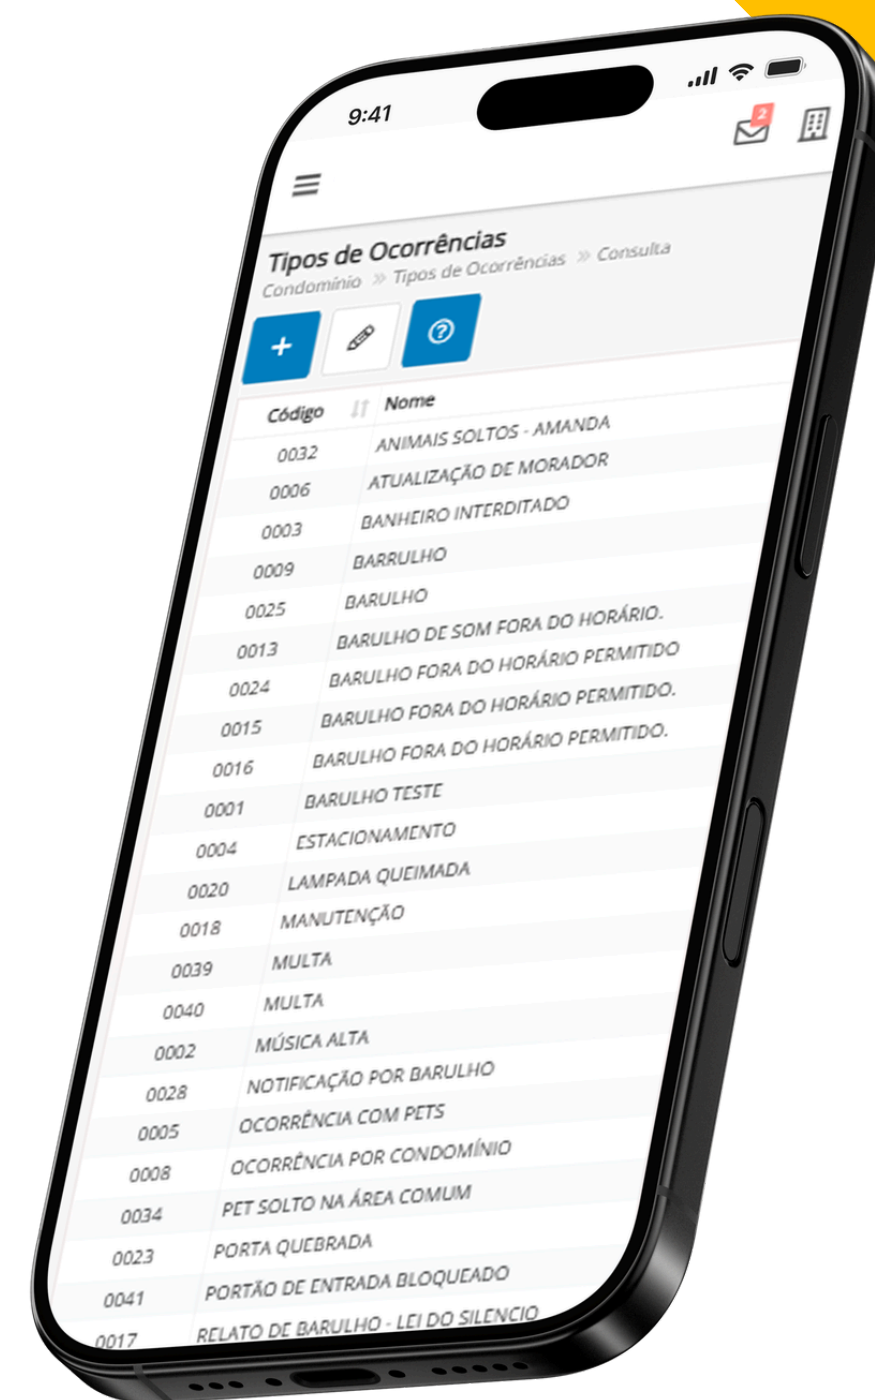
9:41

2

Tipos de Ocorrências

Condomínio » Tipos de Ocorrências » Consulta

+

| Código | Nome |
|---|---|
| 0032 | ANIMAIS SOLTOS - AMANDA |
| 0006 | ATUALIZAÇÃO DE MORADOR |
| 0003 | BANHEIRO INTERDITADO |
| 0009 | BARRULHO |
| 0025 | BARULHO |
| 0013 | BARULHO DE SOM FORA DO HORÁRIO. |
| 0024 | BARULHO FORA DO HORÁRIO PERMITIDO |
| 0015 | BARULHO FORA DO HORÁRIO PERMITIDO. |
| 0016 | BARULHO FORA DO HORÁRIO PERMITIDO. |
| 0001 | BARULHO TESTE |
| 0004 | ESTACIONAMENTO |
| 0020 | LAMPADA QUEIMADA |
| 0018 | MANUTENÇÃO |
| 0039 | MULTA |
| 0040 | MULTA |
| 0002 | MÚSICA ALTA |
| 0028 | NOTIFICAÇÃO POR BARULHO |
| 0005 | OCORRÊNCIA COM PETS |
| 0008 | OCORRÊNCIA POR CONDOMÍNIO |
| 0034 | PET SOLTO NA ÁREA COMUM |
| 0023 | PORTA QUEBRADA |
| 0041 | PORTÃO DE ENTRADA BLOQUEADO |
| 0017 | RELATO DE BARULHO - LEI DO SILENCIO |